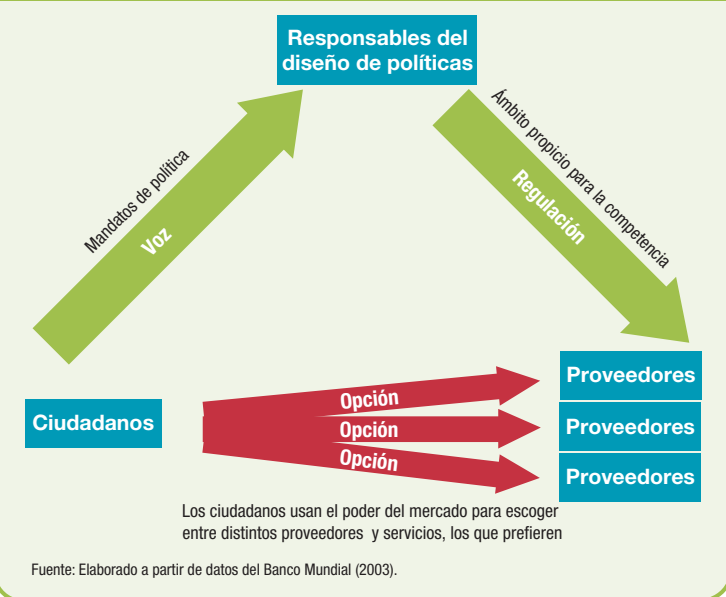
Responsables del diseño de políticas

Mandatos de política

Voz

Ámbito propicio para la competencia

Regulación

Ciudadanos

Opción

Opción

Opción

Proveedores

Proveedores

Proveedores

Los ciudadanos usan el poder del mercado para escoger entre distintos proveedores y servicios, los que prefieren

Fuente: Elaborado a partir de datos del Banco Mundial (2003).